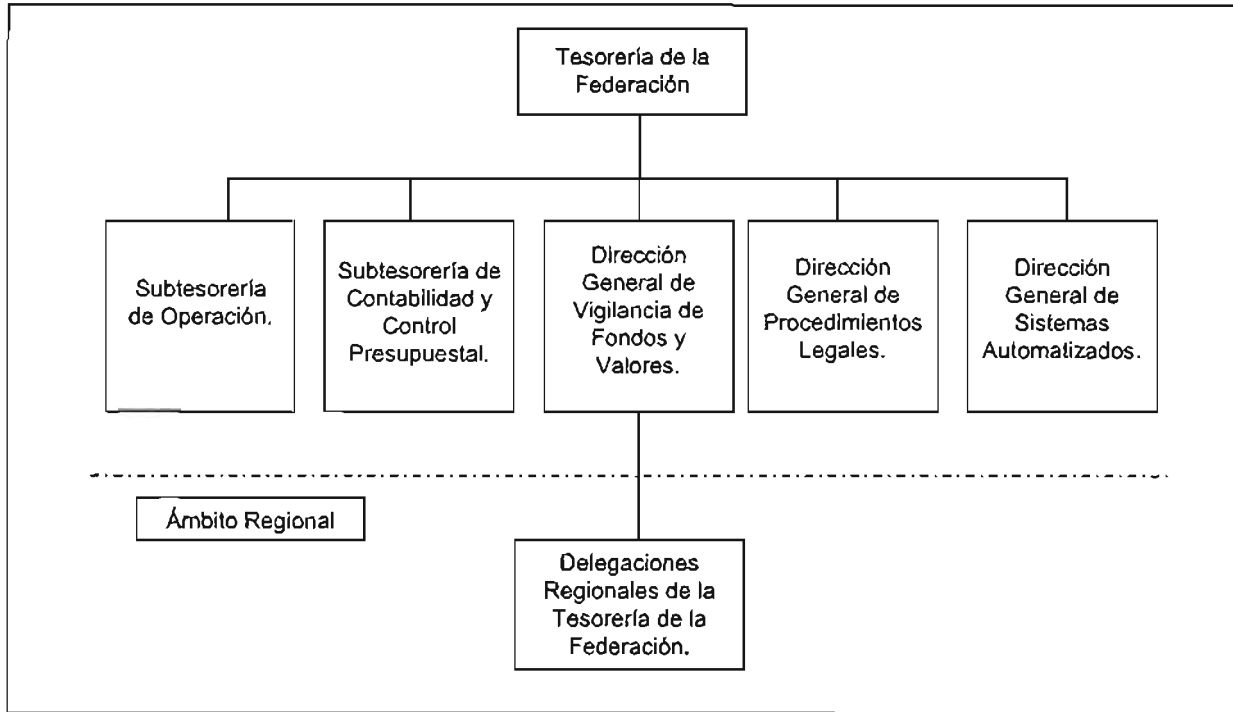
Tesorería de la Federación

Subtesorería de Operación.

Subtesorería de Contabilidad y Control Presupuestal.

Dirección General de Vigilancia de Fondos y Valores.

Dirección General de Procedimientos Legales.

Dirección General de Sistemas Automatizados.

Ámbito Regional

Delegaciones Regionales de la Tesorería de la Federación.